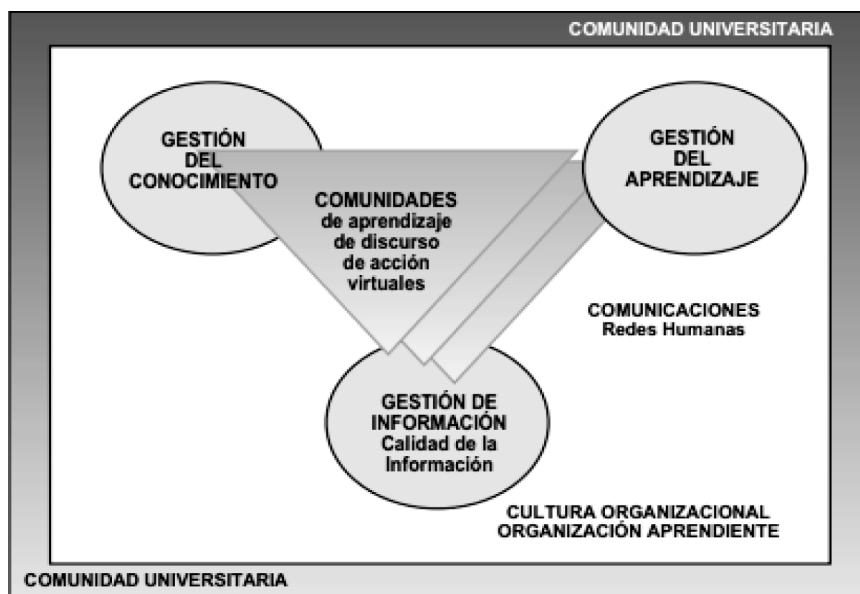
COMUNIDAD UNIVERSITARIA

GESTIÓN DEL CONOCIMIENTO

GESTIÓN DEL APRENDIZAJE

COMUNIDADES de aprendizaje de discurso de acción virtuales

COMUNICACIONES Redes Humanas

GESTIÓN DE INFORMACIÓN Calidad de la Información

CULTURA ORGANIZACIONAL ORGANIZACIÓN APRENDIENTE

COMUNIDAD UNIVERSITARIA